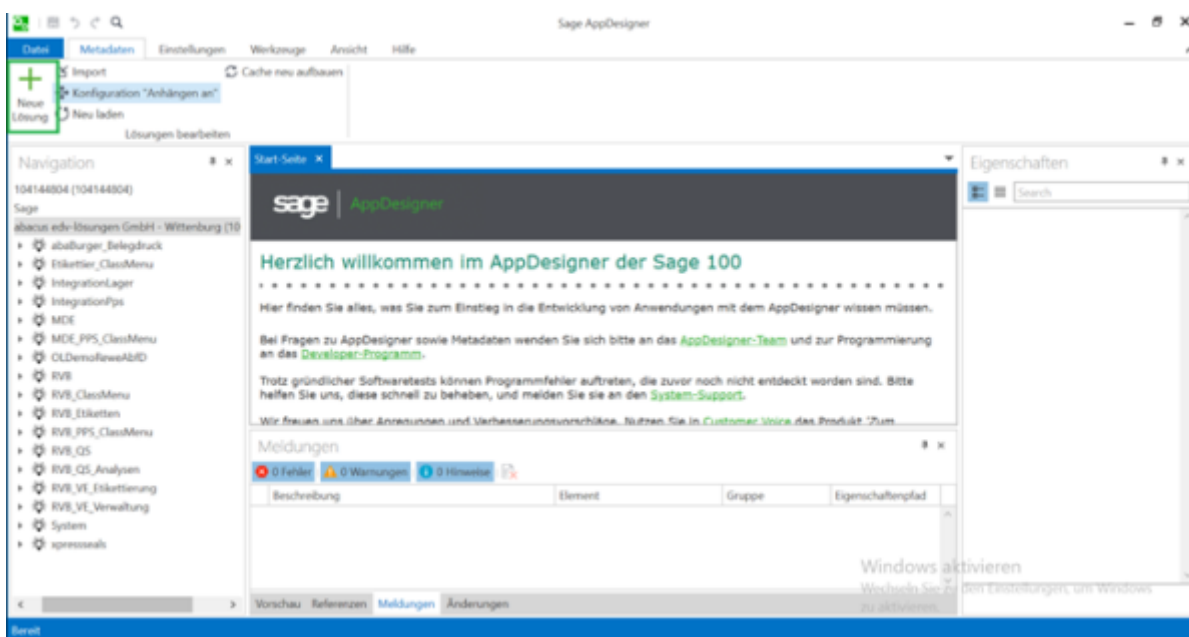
Sage AppDesigner

Datei Metadaten Einstellungen Werkzeuge Ansicht Hilfe

Neue Lösung
Import
Konfiguration "Anhängen an"
Neu laden
Cache neu aufbauen
Lösungen bearbeiten

Navigation
104144804 (104144804)
Sage
abacus edv-lösungen GmbH - Wittenburg (10
abaBurger_Belegdruck
Etikettier_ClassMenu
IntegrationLager
IntegrationPps
MDE
MDE_PPS_ClassMenu
OLDemoNeweAbfD
RVB
RVB_ClassMenu
RVB_Etiketten
RVB_PPS_ClassMenu
RVB_QS
RVB_QS_Analysen
RVB_VE_Etikettierung
RVB_VE_Verwaltung
System
xpressseals

Start-Seite ×

sage | AppDesigner

Herzlich willkommen im AppDesigner der Sage 100

Hier finden Sie alles, was Sie zum Einstieg in die Entwicklung von Anwendungen mit dem AppDesigner wissen müssen.

Bei Fragen zu AppDesigner sowie Metadaten wenden Sie sich bitte an das AppDesigner-Team und zur Programmierung an das Developer-Programm.

Trotz gründlicher Softwaretests können Programmfehler auftreten, die zuvor noch nicht entdeckt worden sind. Bitte helfen Sie uns, diese schnell zu beheben, und melden Sie sie an den System-Support.

Wir freuen uns über Anregungen und Verbesserungsvorschläge. Nutzen Sie in Customer Voice das Produkt "Zum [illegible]

Meldungen
0 Fehler 0 Warnungen 0 Hinweise

| Beschreibung | Element | Gruppe | Eigenschaftenpfad |
|---|---|---|---|

Vorschau Referenzen Meldungen Änderungen

Eigenschaften
Search

Windows aktivieren
Wechseln Sie zu den Einstellungen, um Windows zu aktivieren.

Bereit